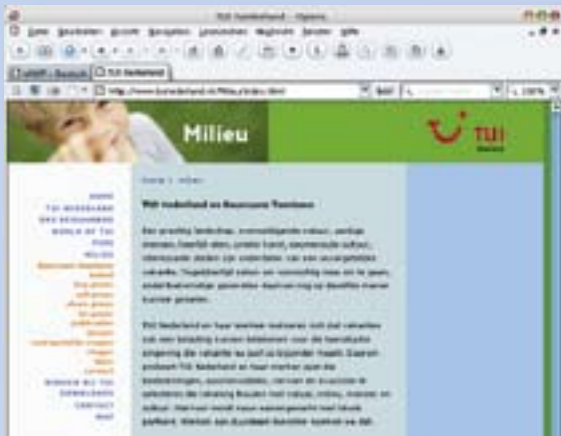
TUI Nederland - Opera

Bestand Bewerken Beeld Navigatie Favorieten Extra Venster Help

TUI Nederland

http://www.tuinederland.nl/Milieu/index.html

Milieu

TUI

Home > Milieu

Wat betekent en Duurzaam Toerisme

Een prachtig landschap, onvervalste natuur, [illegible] stranden, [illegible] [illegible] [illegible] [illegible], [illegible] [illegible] cultuur, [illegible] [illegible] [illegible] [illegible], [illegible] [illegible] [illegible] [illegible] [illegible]. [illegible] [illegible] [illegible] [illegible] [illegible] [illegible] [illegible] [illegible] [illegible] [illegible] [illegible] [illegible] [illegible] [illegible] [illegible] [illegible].

TUI Nederland en haar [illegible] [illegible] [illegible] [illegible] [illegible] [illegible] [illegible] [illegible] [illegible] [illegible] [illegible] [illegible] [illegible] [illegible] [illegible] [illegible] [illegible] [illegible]. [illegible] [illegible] TUI Nederland en haar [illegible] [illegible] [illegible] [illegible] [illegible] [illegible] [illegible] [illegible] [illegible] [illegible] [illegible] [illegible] natuur, milieu, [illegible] en cultuur. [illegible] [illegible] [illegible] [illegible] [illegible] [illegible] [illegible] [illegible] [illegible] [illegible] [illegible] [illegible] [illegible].

HOME
TUI NEDERLAND
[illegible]
WORLD OF TUI
PERS
MILIEU
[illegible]
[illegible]
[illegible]
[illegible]
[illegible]
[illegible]
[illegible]
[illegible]
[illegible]
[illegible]
WERKEN BIJ TUI
DOWNLOADS
CONTACT
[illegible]